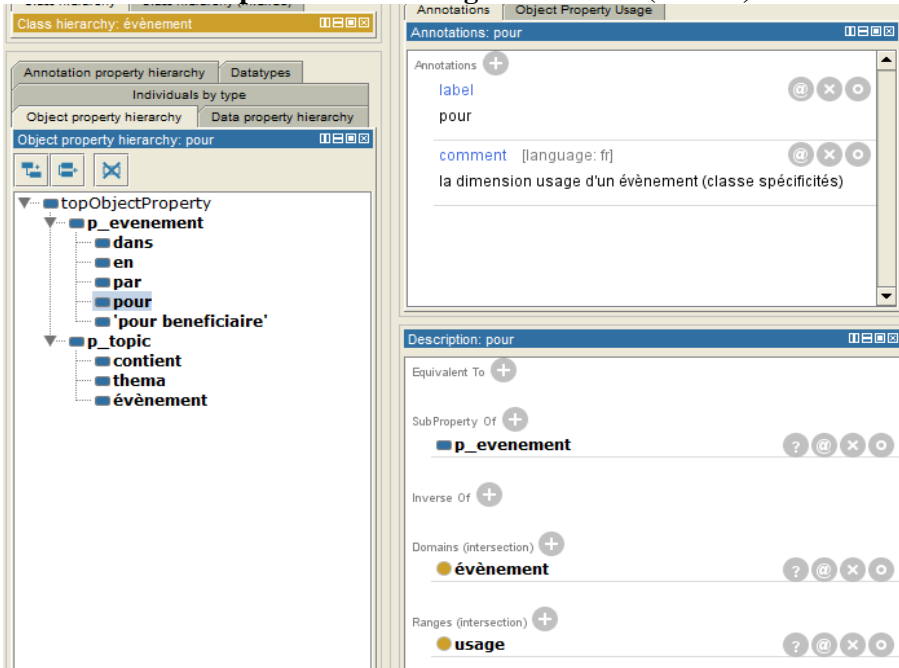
Class hierarchy: évènement

Annotation property hierarchy | Datatypes
Individuals by type
Object property hierarchy | Data property hierarchy

Object property hierarchy: pour

topObjectProperty
p_evenement
dans
en
par
pour
'pour beneficiaire'
p_topic
contient
thema
évènement

Annotations | Object Property Usage

Annotations: pour

Annotations

label
pour

comment [language: fr]
la dimension usage d'un évènement (classe spécificités)

Description: pour

Equivalent To

SubProperty Of
p_evenement

Inverse Of

Domains (intersection)
évènement

Ranges (intersection)
usage